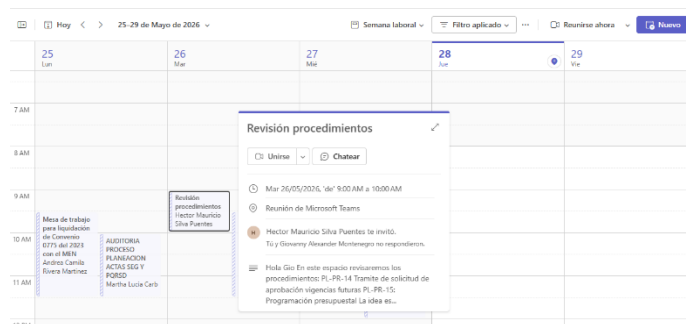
Hoy < > 25–29 de Mayo de 2026 ⌄

Semana laboral ⌄ Filtro aplicado ⌄ ··· Reunirse ahora ⌄ Nuevo

25
Lun

26
Mar

27
Mié

28
Jue

29
Vie

7 AM

8 AM

9 AM

10 AM

11 AM

Mesa de trabajo para liquidación de Convenio 0775 del 2023 con el MEN Andrea Camila Rivera Martinez

AUDITORIA PROCESO PLANEACION ACTAS SEG Y PQRSD Martha Lucia Carb

Revisión procedimientos Hector Mauricio Silva Puentes

Revisión procedimientos

Unirse ⌄ Chatear

Mar 26/05/2026, 'de' 9:00 AM a 10:00 AM

Reunión de Microsoft Teams

H Hector Mauricio Silva Puentes te invitó.
Tú y Giovanny Alexander Montenegro no respondieron.

Hola Gio En este espacio revisaremos los procedimientos: PL-PR-14 Tramite de solicitud de aprobación vigencias futuras PL-PR-15: Programación presupuestal La idea es...